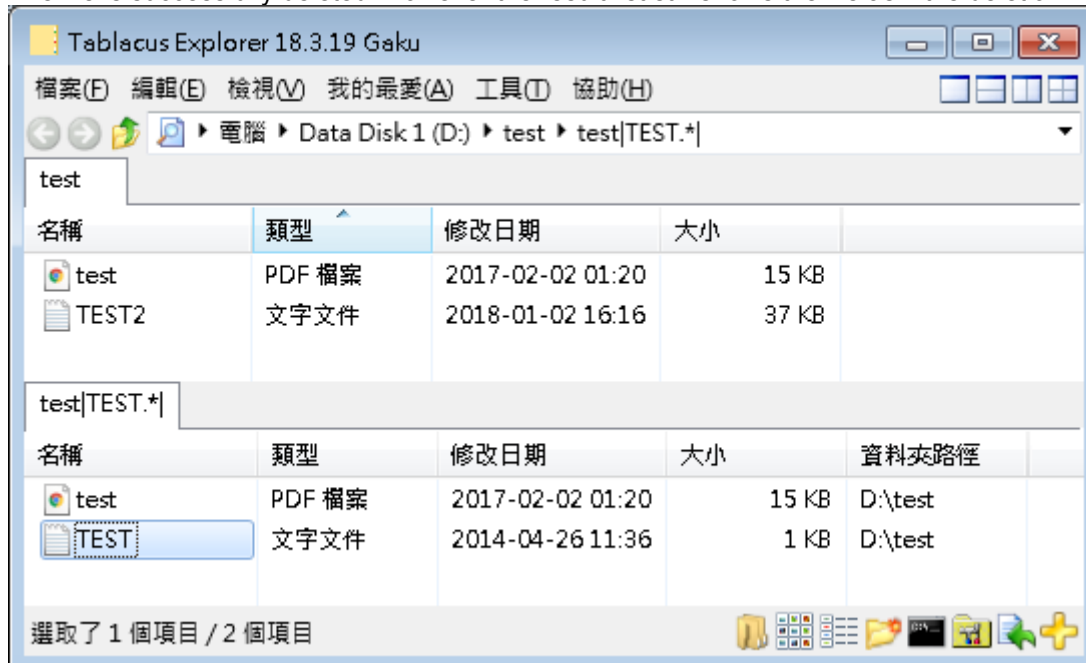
Tablacus Explorer 18.3.19 Gaku

檔案(F) 編輯(E) 檢視(V) 我的最愛(A) 工具(T) 協助(H)

電腦 ▸ Data Disk 1 (D:) ▸ test ▸ test|TEST.*|

test

| 名稱 | 類型 | 修改日期 | 大小 |
|---|---|---|---|
| test | PDF 檔案 | 2017-02-02 01:20 | 15 KB |
| TEST2 | 文字文件 | 2018-01-02 16:16 | 37 KB |

test|TEST.*|

| 名稱 | 類型 | 修改日期 | 大小 | 資料夾路徑 |
|---|---|---|---|---|
| test | PDF 檔案 | 2017-02-02 01:20 | 15 KB | D:\test |
| TEST | 文字文件 | 2014-04-26 11:36 | 1 KB | D:\test |

選取了 1 個項目 / 2 個項目